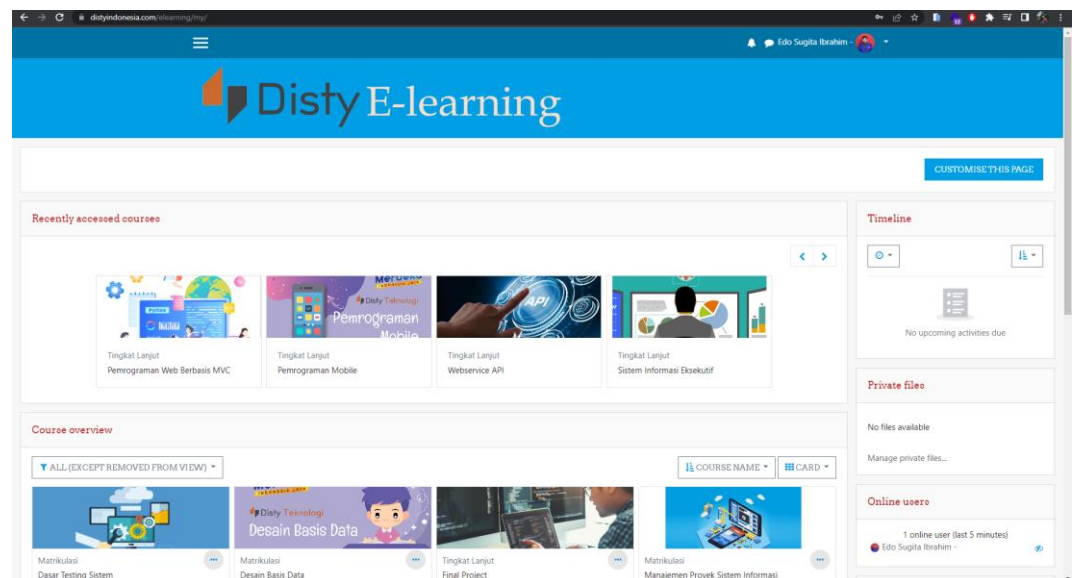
distyindonesia.com/elearning/my/

Edo Sugita Ibrahim -

Disty E-learning

CUSTOMISE THIS PAGE

Recently accessed courses

Pemrograman Mobile

API

Tingkat Lanjut
Pemrograman Web Berbasis MVC

Tingkat Lanjut
Pemrograman Mobile

Tingkat Lanjut
Webservice API

Tingkat Lanjut
Sistem Informasi Eksekutif

Timeline

No upcoming activities due

Private files

No files available

Manage private files...

Course overview

ALL (EXCEPT REMOVED FROM VIEW)

COURSE NAME

CARD

Disty Teknologi
Desain Basis Data

Matrikulasi
Dasar Testing Sistem

Matrikulasi
Desain Basis Data

Tingkat Lanjut
Final Project

Matrikulasi
Manajemen Proyek Sistem Informasi

Online users

1 online user (last 5 minutes)

Edo Sugita Ibrahim -